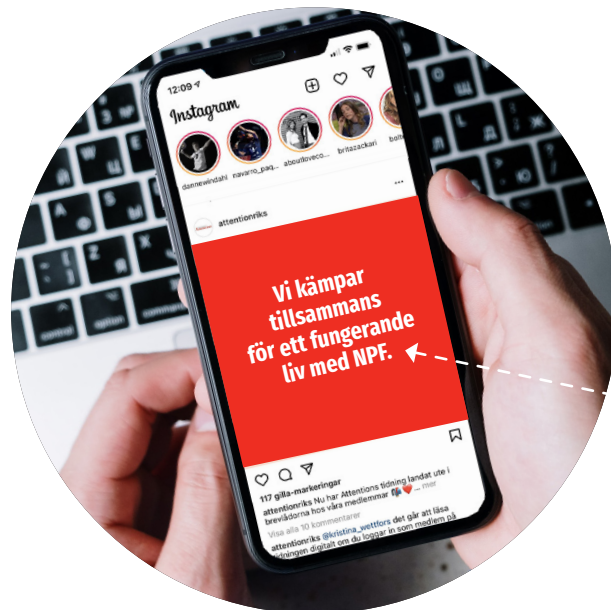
12:09

Instagram

dannewindahl navarro_paq... aboutloveco... britazackari bolt

attentionriks

Vi kämpar tillsammans för ett fungerande liv med NPF.

117 gilla-markeringar

attentionriks Nu har Attentions tidning landat ute i brevlådorna hos våra medlemmar ... mer

Visa alla 10 kommentarer

attentionriks @kristina_wettfors det går att läsa tidningen digitalt om du loggar in som medlem på

control option command

Z X C